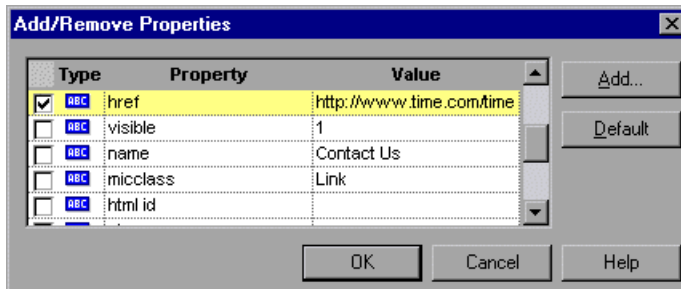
Add/Remove Properties

| | Type | Property | Value |
|---|---|---|---|
| ☑ | ABC | href | http://www.time.com/time |
| ☐ | ABC | visible | 1 |
| ☐ | ABC | name | Contact Us |
| ☐ | ABC | micclass | Link |
| ☐ | ABC | html id | |

Add...

Default

OK

Cancel

Help